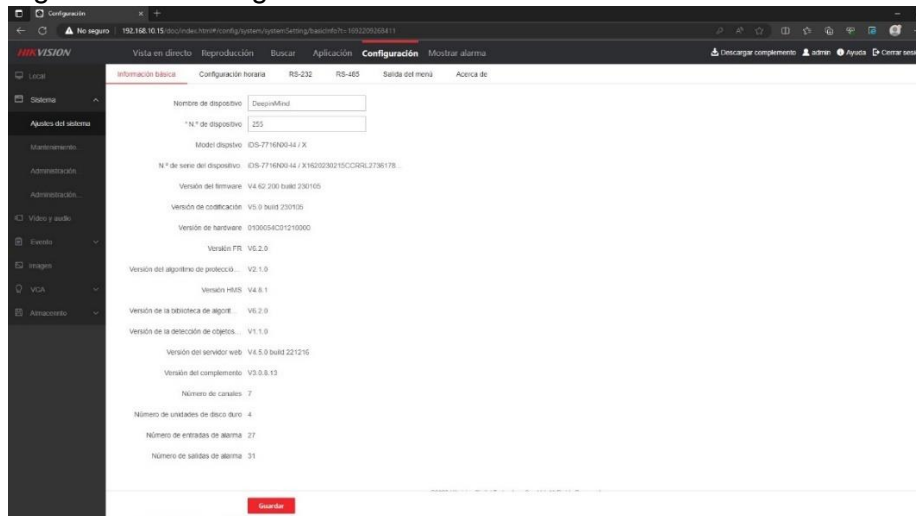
Configuración
No seguro | 192.168.10.15/doc/index.html#/config/system/systemSetting/basicInfo?t=1693205268411

HIKVISION
Vista en directo Reproducción Buscar Aplicación Configuración Mostrar alarma
Descargar complemento admin Ayuda Cerrar sesi

Local
Sistema
Ajustes del sistema
Mantenimiento
Administración
Administración...
Vídeo y audio
Evento
Imagen
VCA
Almacenamiento

Información básica Configuración horaria RS-232 RS-485 Salida del menú Acerca de

| | |
|---|---|
| Nombre de dispositivo | DeepinMind |
| * N.º de dispositivo | 255 |
| Model dispstvo | iDS-7716NXI-I4 / X |
| N.º de serie del dispositivo | iDS-7716NXI-I4 / X1620230215CCRRL2736178... |
| Versión del firmware | V4.62.200 build 230105 |
| Versión de codificación | V5.0 build 230105 |
| Versión de hardware | 0100054C01210000 |
| Versión FR | V6.2.0 |
| Versión del algoritmo de protecció... | V2.1.0 |
| Versión HMS | V4.6.1 |
| Versión de la biblioteca de algorit... | V6.2.0 |
| Versión de la detección de objetos... | V1.1.0 |
| Versión del servidor web | V4.5.0 build 221216 |
| Versión del complemento | V3.0.6.13 |
| Número de canales | 7 |
| Número de unidades de disco duro | 4 |
| Número de entradas de alarma | 27 |
| Número de salidas de alarma | 31 |

Guardar